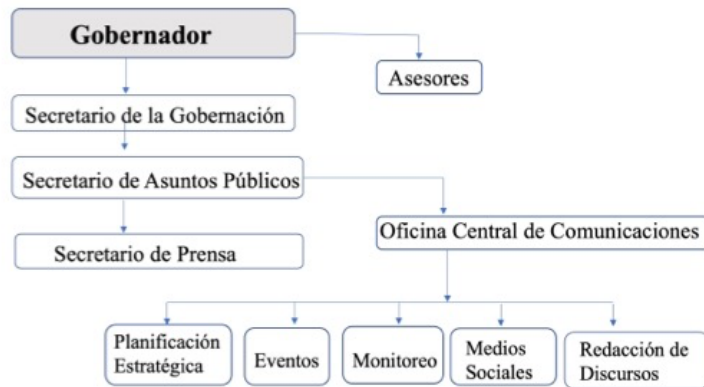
Gobernador

Asesores

Secretario de la Gobernación

Secretario de Asuntos Públicos

Secretario de Prensa

Oficina Central de Comunicaciones

Planificación Estratégica

Eventos

Monitoreo

Medios Sociales

Redacción de Discursos